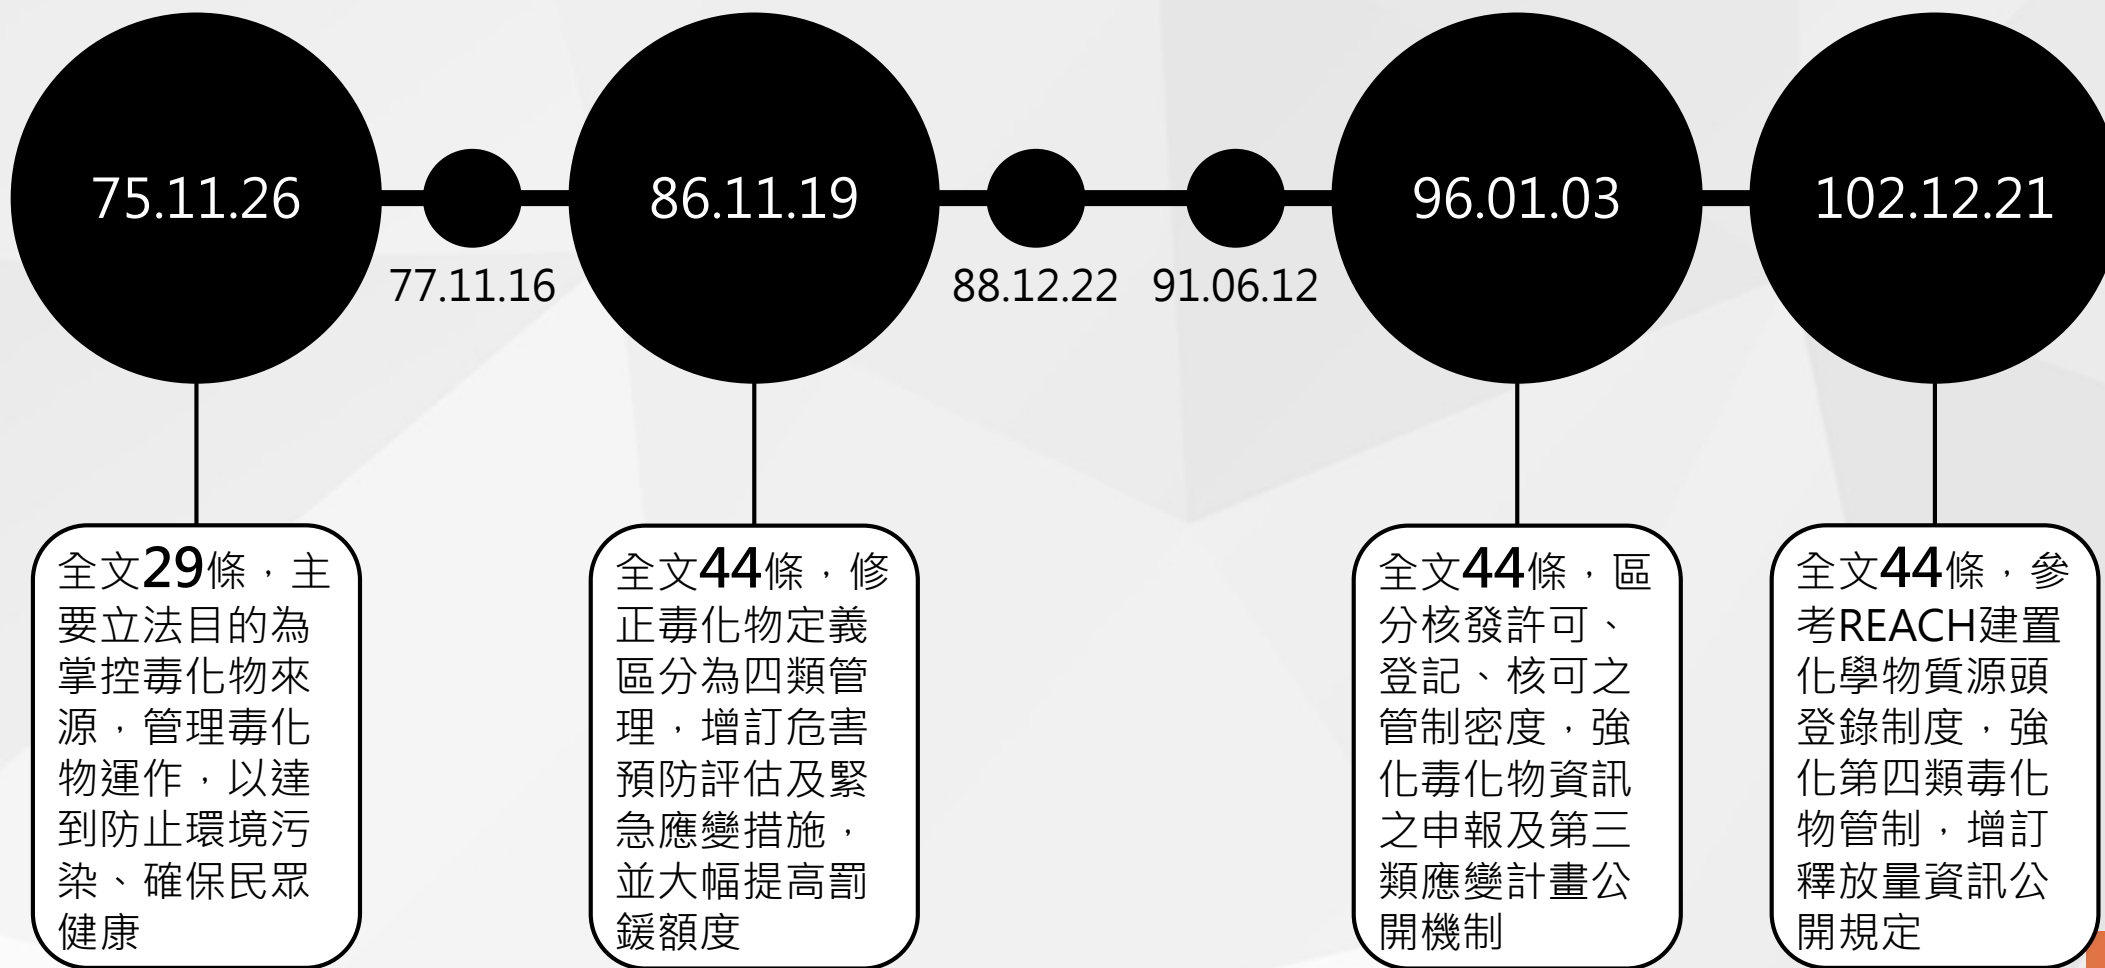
75.11.26

77.11.16

86.11.19

88.12.22

91.06.12

96.01.03

102.12.21

全文29條，主要立法目的為掌控毒化物來源，管理毒化物運作，以達到防止環境污染、確保民眾健康

全文44條，修正毒化物定義區分為四類管理，增訂危害預防評估及緊急應變措施，並大幅提高罰鍰額度

全文44條，區分核發許可、登記、核可之管制密度，強化毒化物資訊之申報及第三類應變計畫公開機制

全文44條，參考REACH建置化學物質源頭登錄制度，強化第四類毒化物管制，增訂釋放量資訊公開規定